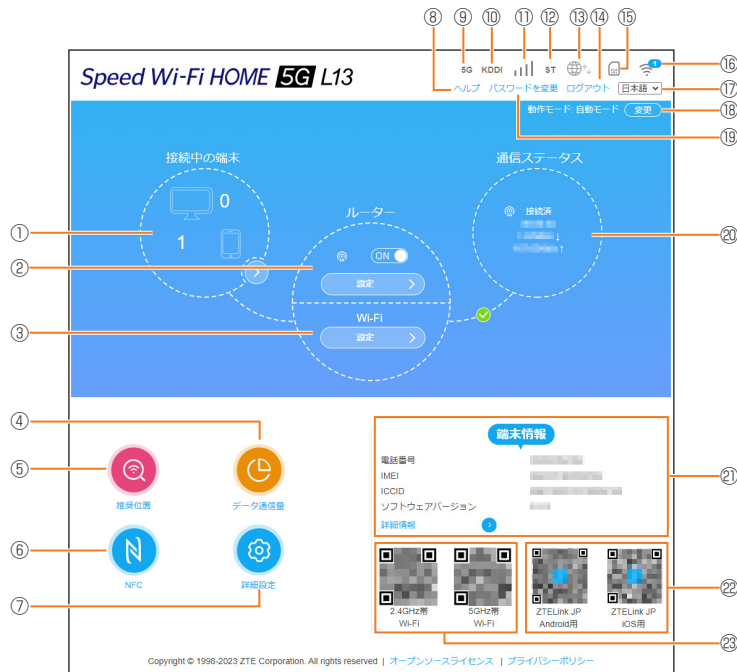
⑧ ⑨ ⑩ ⑪ ⑫ ⑬ ⑭ ⑮

Speed Wi-Fi HOME 5G L13

5G KDDI ST 1 ⑯

ヘルプ パスワードを変更 ログアウト 日本語 ⑰

動作モード: 自動モード 変更 ⑱

⑲

接続中の端末

0

1

① ② ③

ルーター

ON

設定

Wi-Fi

設定

通信ステータス

接続済

⑳

④ ⑤ ⑥ ⑦

推奨位置

データ通信量

NFC

詳細設定

端末情報

| | |
|---|---|
| 電話番号 | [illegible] |
| IMEI | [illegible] |
| ICCID | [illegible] |
| ソフトウェアバージョン | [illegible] |

詳細情報

㉑

2.4GHz帯 Wi-Fi

5GHz帯 Wi-Fi

ZTELink JP Android用

ZTELink JP iOS用

㉒

㉓

Copyright © 1998-2023 ZTE Corporation. All rights reserved | オープンソースライセンス | プライバシーポリシー